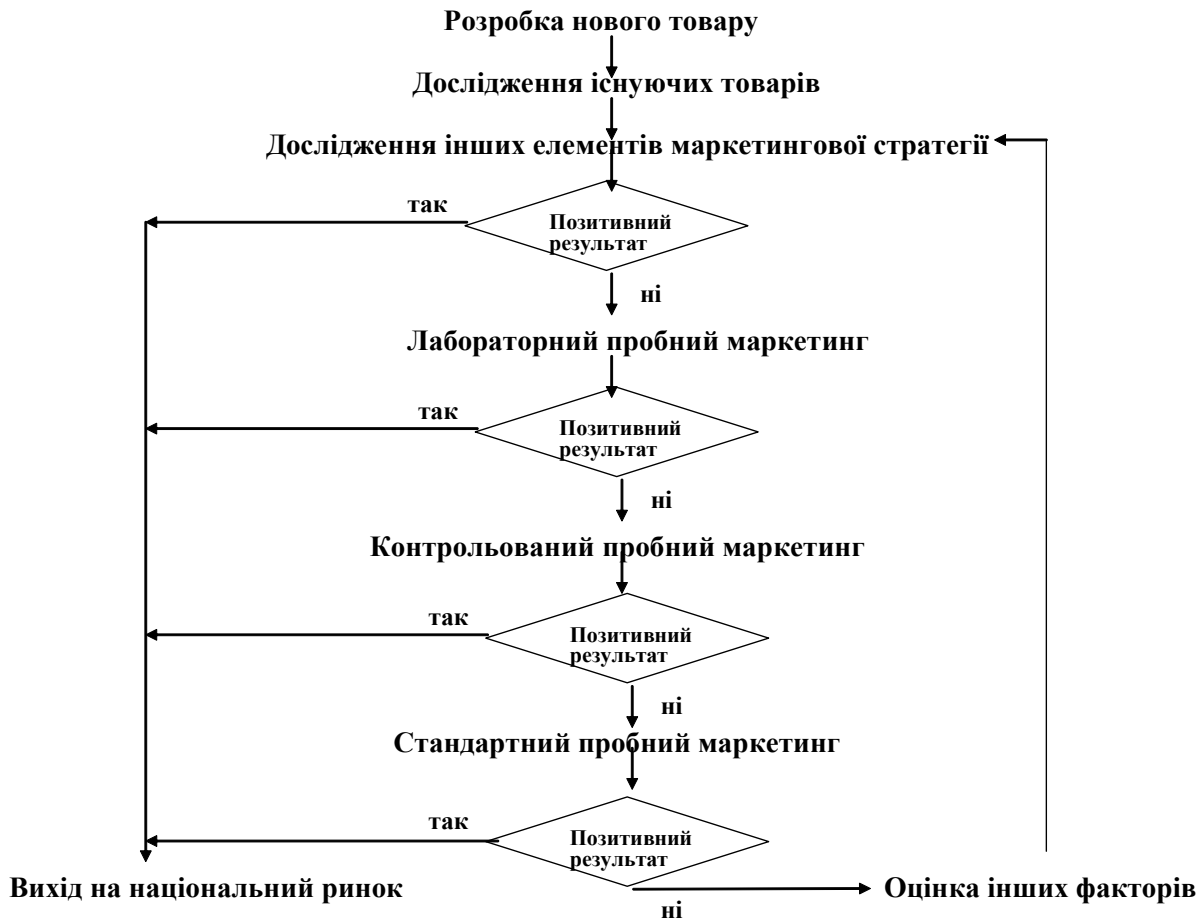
Розробка нового товару

Дослідження існуючих товарів

Дослідження інших елементів маркетингової стратегії

так

Позитивний результат

ні

Лабораторний пробний маркетинг

так

Позитивний результат

ні

Контрольований пробний маркетинг

так

Позитивний результат

ні

Стандартний пробний маркетинг

так

Позитивний результат

Вихід на національний ринок

ні

Оцінка інших факторів